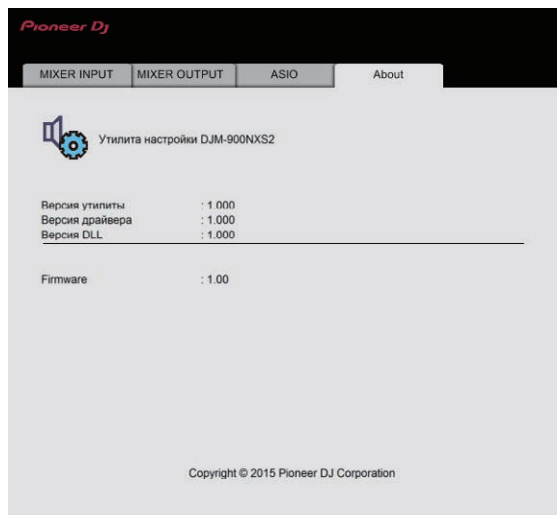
Pioneer DJ

MIXER INPUT | MIXER OUTPUT | ASIO | About

Утилита настройки DJM-900NXS2

Версия утилиты : 1.000
Версия драйвера : 1.000
Версия DLL : 1.000

Firmware : 1.00

Copyright © 2015 Pioneer DJ Corporation